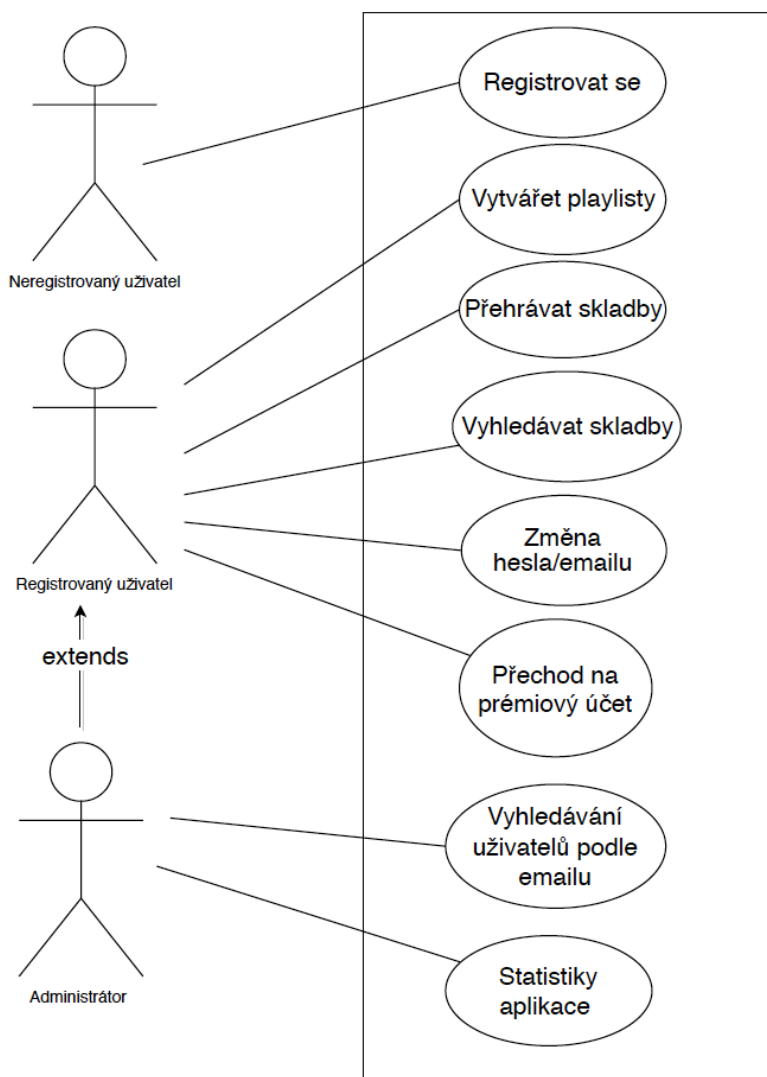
Neregistrovaný uživatel

Registrovat se

Vytvářet playlisty

Přehrávat skladby

Vyhledávat skladby

Změna hesla/emailu

Přechod na prémiový účet

Registrovaný uživatel

extends

Administrátor

Vyhledávání uživatelů podle emailu

Statistiky aplikace